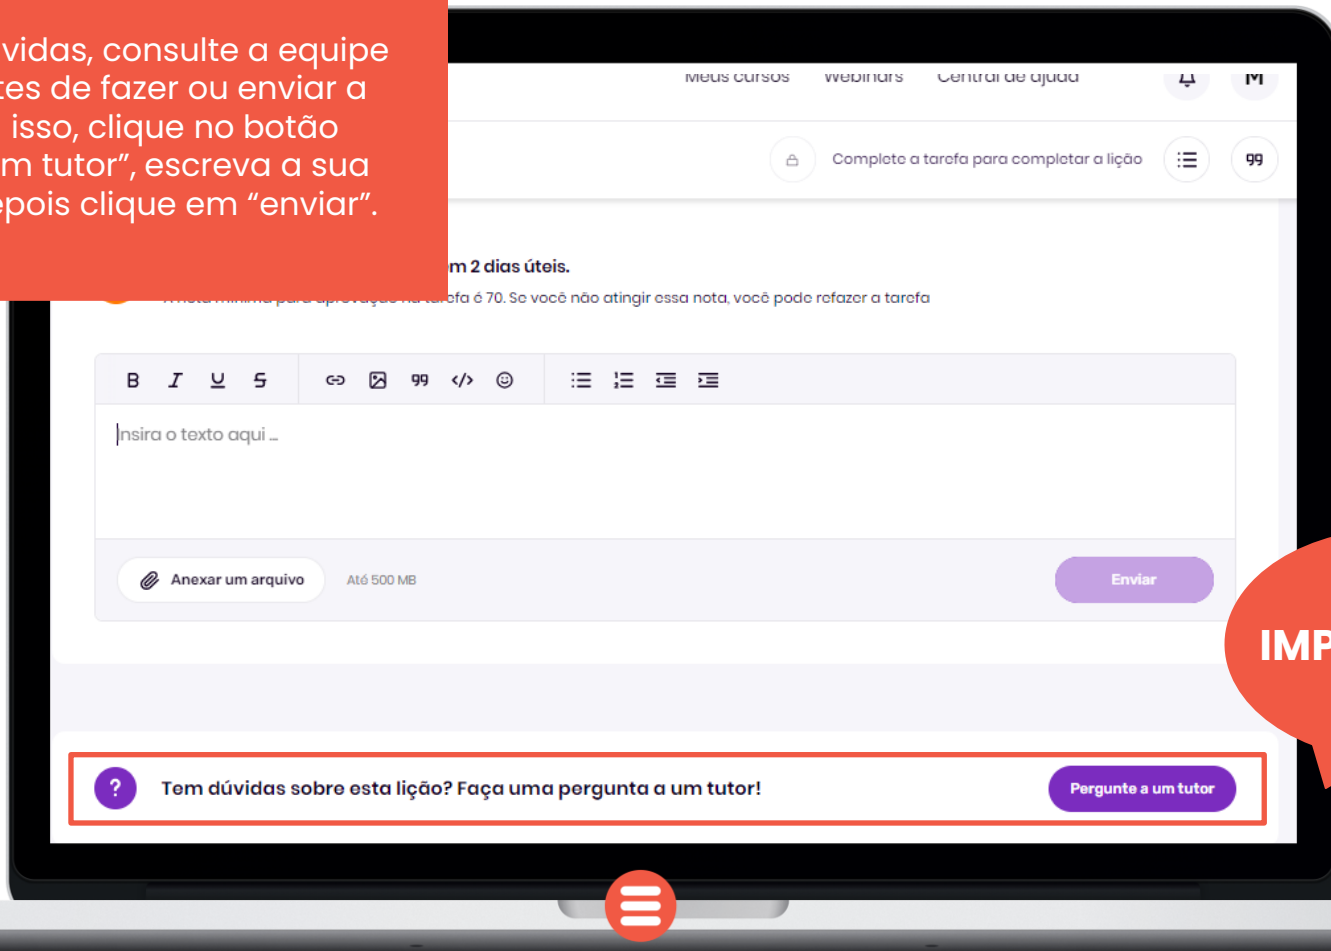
vidas, consulte a equipe tes de fazer ou enviar a isso, clique no botão m tutor", escreva a sua epois clique em "enviar".

Meus cursos Webinars Central de ajuda M

Complete a tarefa para completar a lição 99

m 2 dias úteis.

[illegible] fa é 70. Se você não atingir essa nota, você pode refazer a tarefa

B I U S 99 </>

Insira o texto aqui ...

Anexar um arquivo Até 500 MB

Enviar

IMP

? Tem dúvidas sobre esta lição? Faça uma pergunta a um tutor!

Pergunte a um tutor